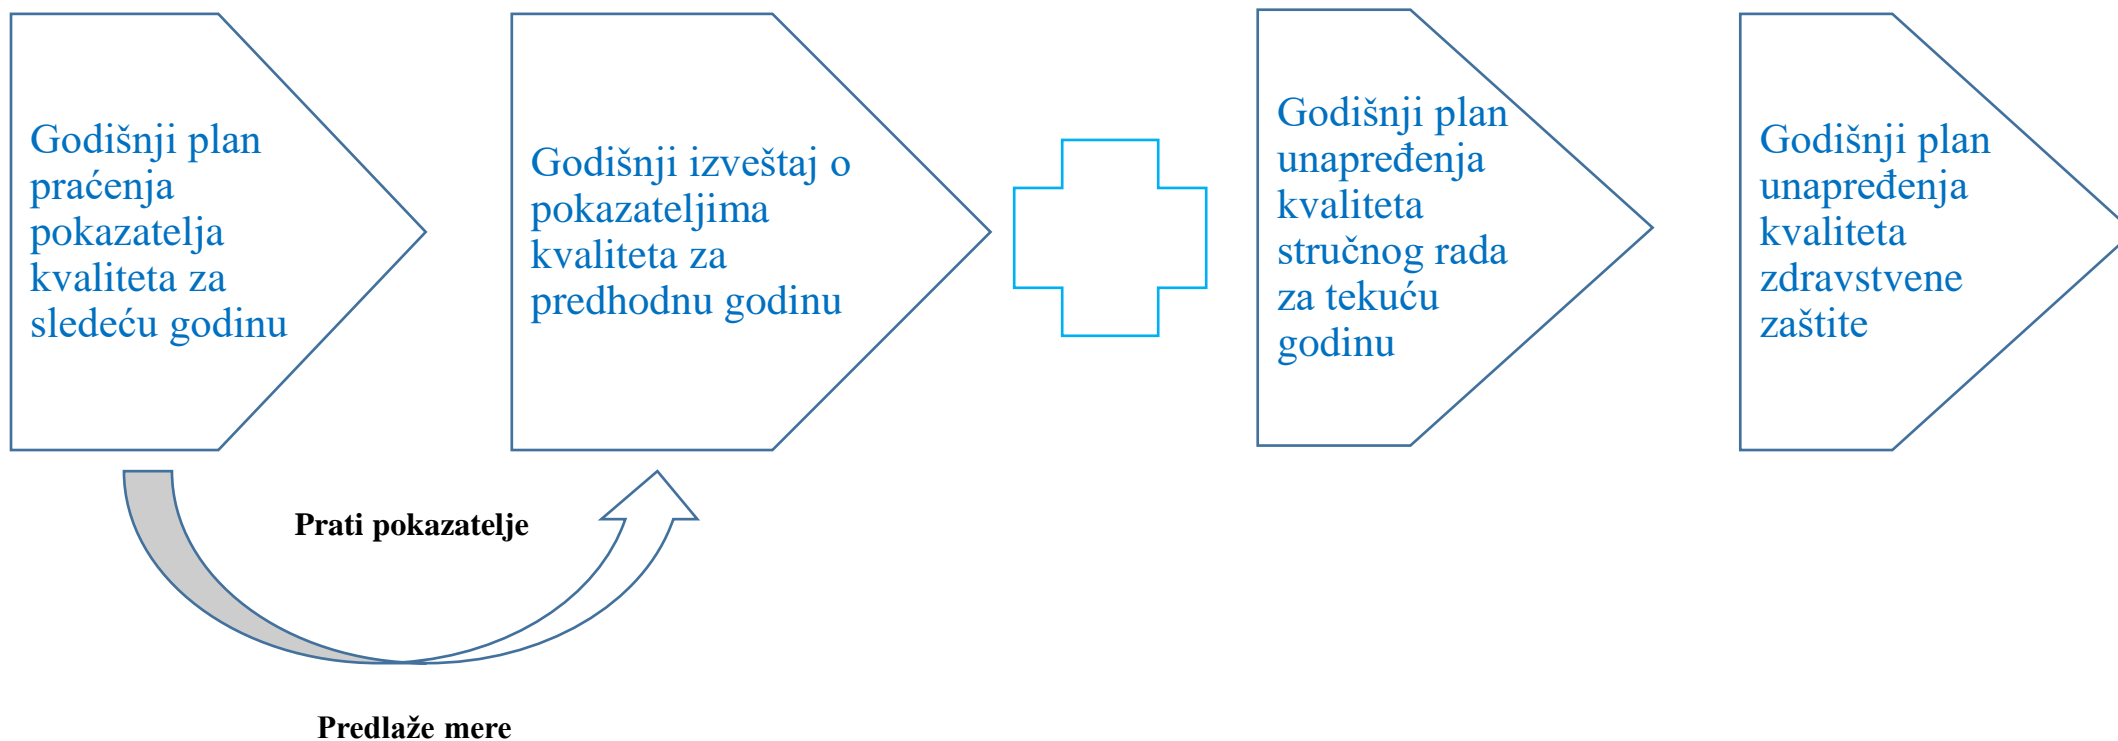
Godišnji plan praćenja pokazatelja kvaliteta za sledeću godinu

Godišnji izveštaj o pokazateljima kvaliteta za predhodnu godinu

Godišnji plan unapređenja kvaliteta stručnog rada za tekuću godinu

Godišnji plan unapređenja kvaliteta zdravstvene zaštite

Prati pokazatelje

Predlaže mere